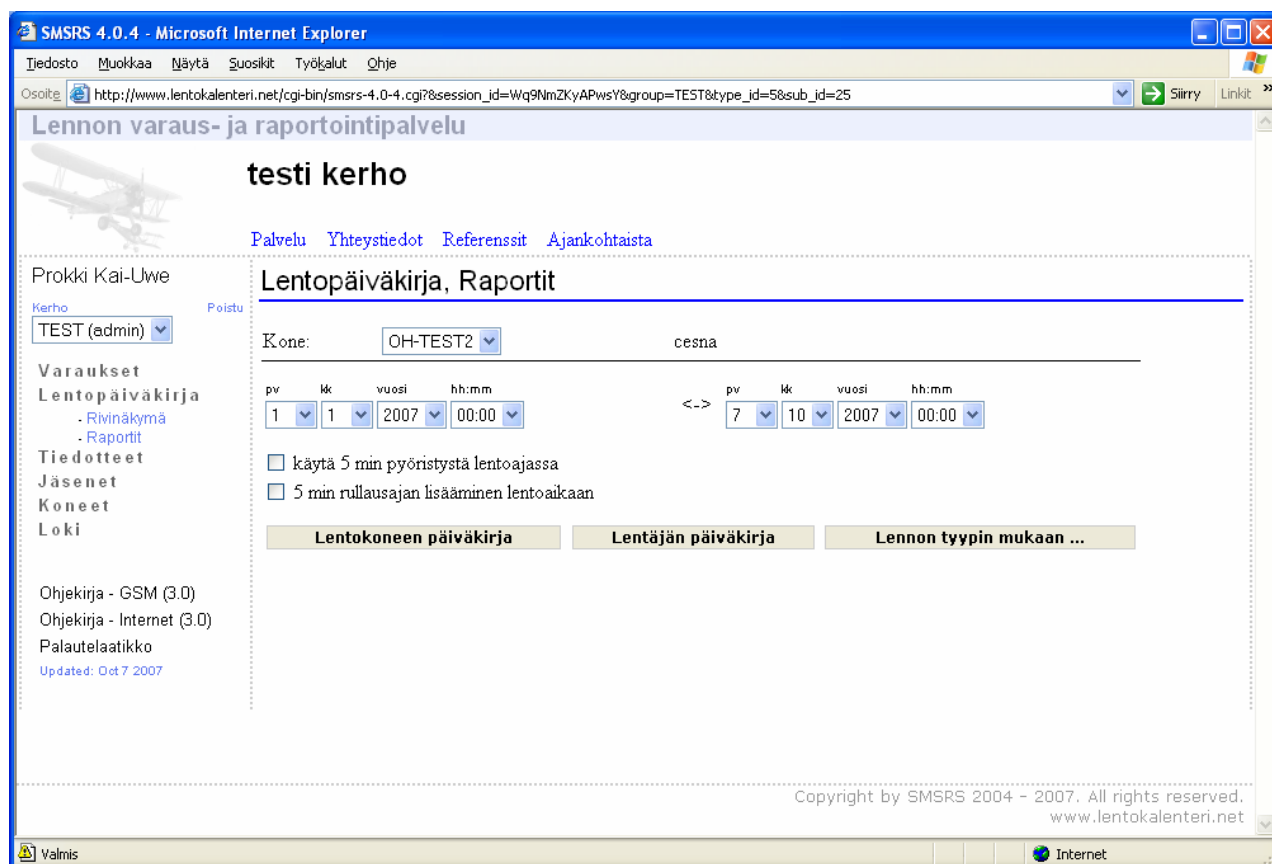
SMSRS 4.0.4 - Microsoft Internet Explorer

Tiedosto Muokkaa Näytä Suosikit Työkalut Ohje

Osoite http://www.lentokalenteri.net/cgi-bin/smsrs-4.0-4.cgi?&session_id=Wq9NmZKyAPwsY&group=TEST&type_id=5&sub_id=25 Siirry Linkit

Lennon varaus- ja raportointipalvelu

testi kerho

Palvelu Yhteystiedot Referenssit Ajankohtaista

Prokki Kai-Uwe

Kerho Poistu

TEST (admin)

Varaukset
Lentopäiväkirja
- Rivinäkymä
- Raportit
Tiedotteet
Jäsenet
Koneet
Loki

Ohjekirja - GSM (3.0)
Ohjekirja - Internet (3.0)
Palautelaatikko
Updated: Oct 7 2007

Lentopäiväkirja, Raportit

Kone: OH-TEST2 cesna

| pv | kk | vuosi | hh:mm | | pv | kk | vuosi | hh:mm |
|---|---|---|---|---|---|---|---|---|
| 1 | 1 | 2007 | 00:00 | <-> | 7 | 10 | 2007 | 00:00 |

käytä 5 min pyöristystä lentoajassa

5 min rullausajan lisääminen lentoaikaan

Lentokoneen päiväkirja Lentäjän päiväkirja Lennon tyypin mukaan ...

Copyright by SMSRS 2004 - 2007. All rights reserved.
www.lentokalenteri.net

Valmis Internet